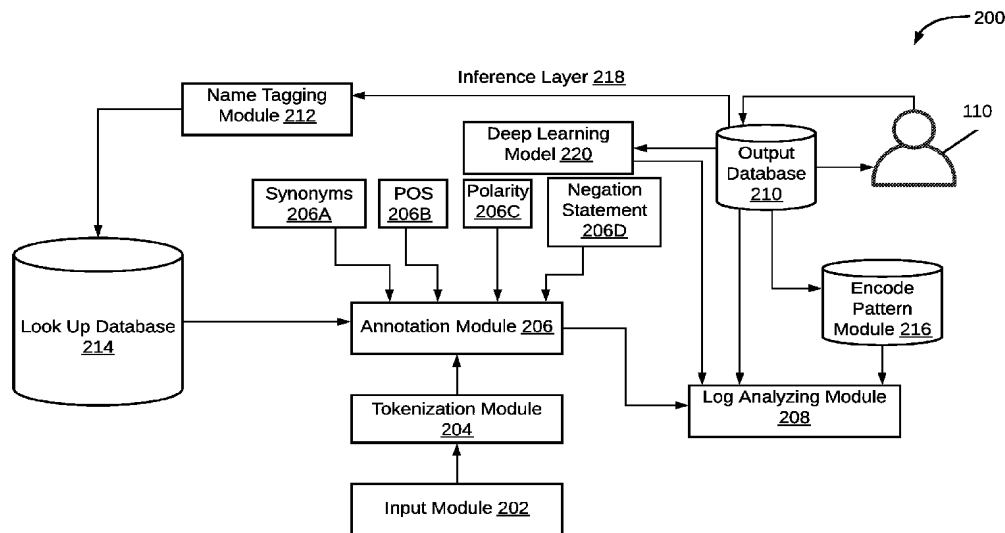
200

Inference Layer 218

Name Tagging Module 212

Deep Learning Model 220

Output Database 210

110

Synonyms 206A

POS 206B

Polarity 206C

Negation Statement 206D

Look Up Database 214

Annotation Module 206

Encode Pattern Module 216

Tokenization Module 204

Log Analyzing Module 208

Input Module 202